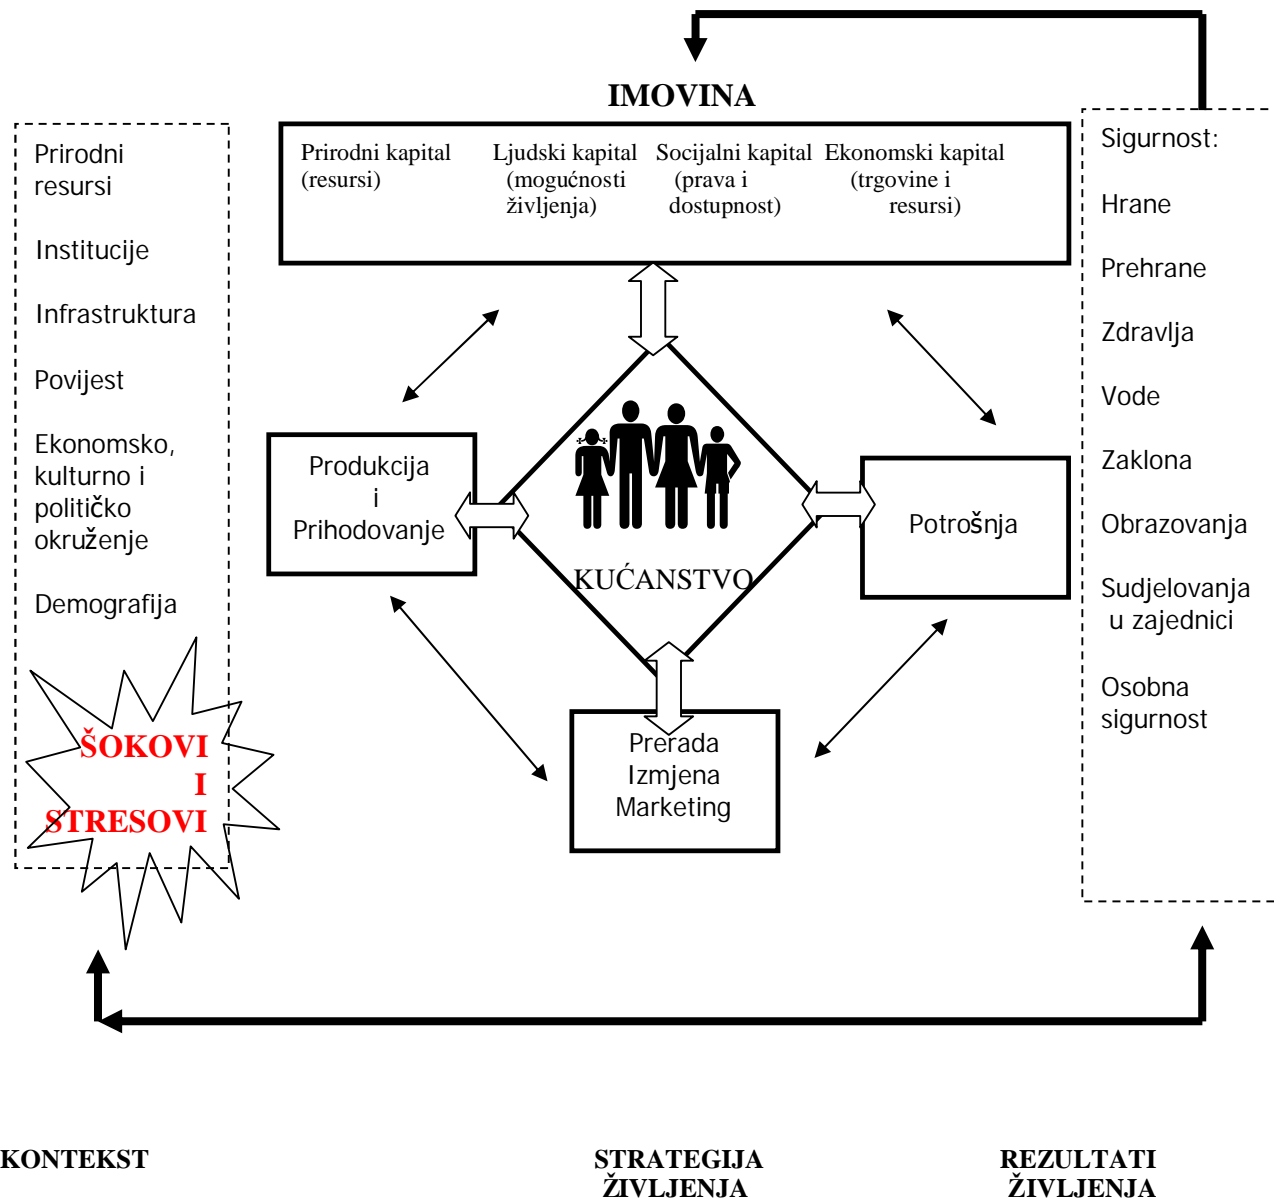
IMOVINA

Prirodni resursi

Institucije

Infrastruktura

Povijest

Ekonomsko, kulturno i političko okruženje

Demografija

ŠOKOVI I STRESOVI

Prirodni kapital (resursi)

Ljudski kapital (mogućnosti življenja)

Socijalni kapital (prava i dostupnost)

Ekonomski kapital (trgovine i resursi)

Produkcija i Prihodovanje

KUĆANSTVO

Potrošnja

Prerada Izmjena Marketing

Sigurnost:

Hrane

Prehrane

Zdravlja

Vode

Zaklona

Obrazovanja

Sudjelovanja u zajednici

Osobna sigurnost

KONTEKST

STRATEGIJA ŽIVLJENJA

REZULTATI ŽIVLJENJA